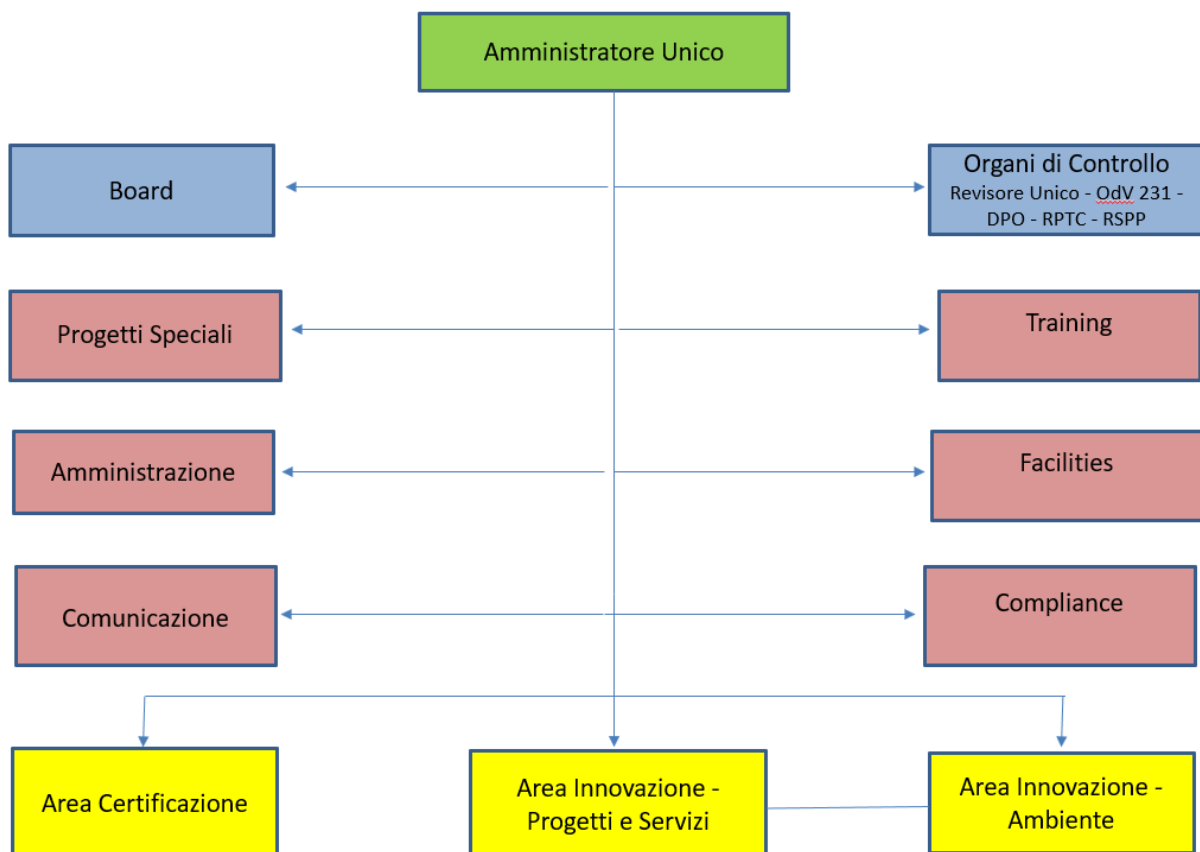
Amministratore Unico

Board

Organi di Controllo
Revisore Unico - OdV 231 - DPO - RPTC - RSPP

Progetti Speciali

Training

Amministrazione

Facilities

Comunicazione

Compliance

Area Certificazione

Area Innovazione - Progetti e Servizi

Area Innovazione - Ambiente